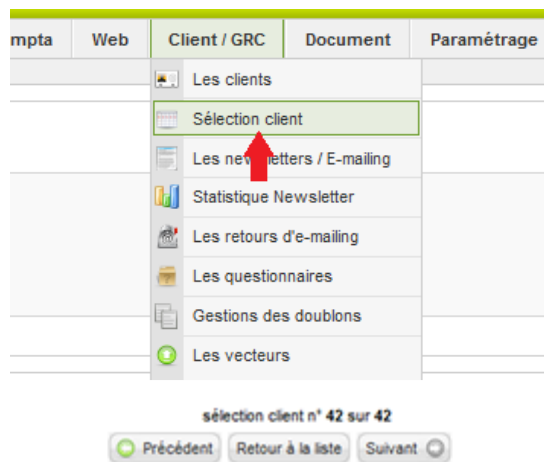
mpta | Web | Client / GRC | Document | Paramétrage

Les clients
Sélection client
Les nev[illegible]letters / E-mailing
Statistique Newsletter
Les retours d'e-mailing
Les questionnaires
Gestions des doublons
Les vecteurs

sélection client n° 42 sur 42
Précédent | Retour à la liste | Suivant